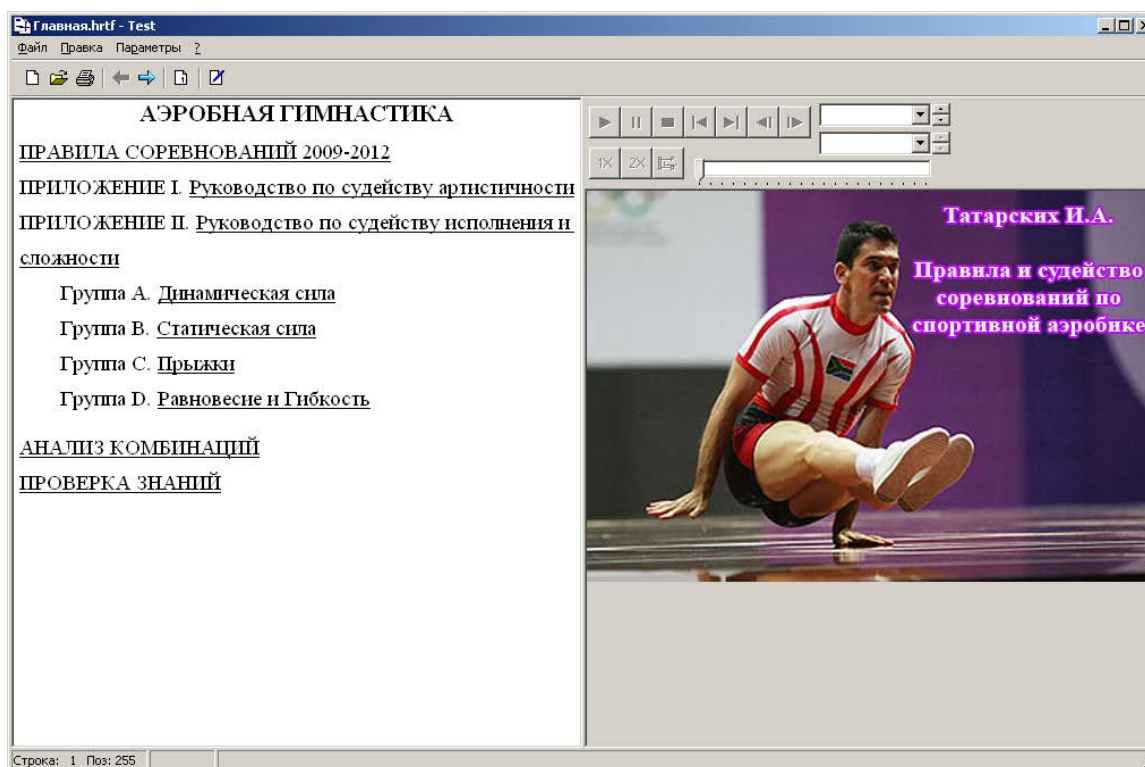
Главная.hrtf - Test

Файл Правка Параметры ?

АЭРОБНАЯ ГИМНАСТИКА

ПРАВИЛА СОРЕВНОВАНИЙ 2009-2012

ПРИЛОЖЕНИЕ I. Руководство по судейству артистичности

ПРИЛОЖЕНИЕ II. Руководство по судейству исполнения и сложности

Группа А. Динамическая сила

Группа В. Статическая сила

Группа С. Прыжки

Группа D. Равновесие и Гибкость

АНАЛИЗ КОМБИНАЦИЙ

ПРОВЕРКА ЗНАНИЙ

1X 2X

Татарских И.А.

Правила и судейство соревнований по спортивной аэробике

Строка: 1 Поз: 255